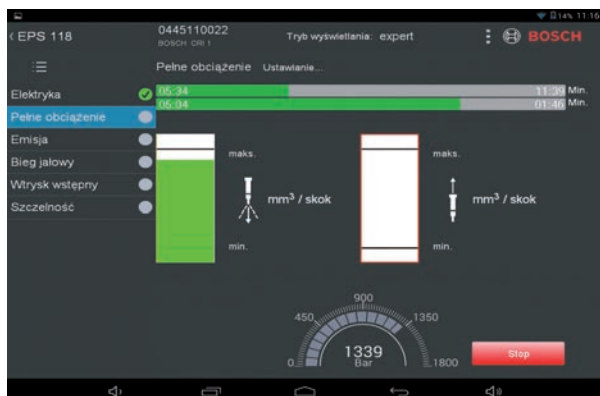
14% 11:16

‹ EPS 118

0445110022
BOSCH CRI 1

Tryb wyświetlania: expert

BOSCH

Pełne obciążenie Ustawianie...

05:34 11:39 Min.
05:04 01:46 Min.

Elektryka
Pełne obciążenie
Emisja
Bieg jałowy
Wtrysk wstępny
Szczelność

maks.
min.
$mm^3$ / skok

maks.
min.
$mm^3$ / skok

0
450
900
1350
1800
1339
Bar

Stop